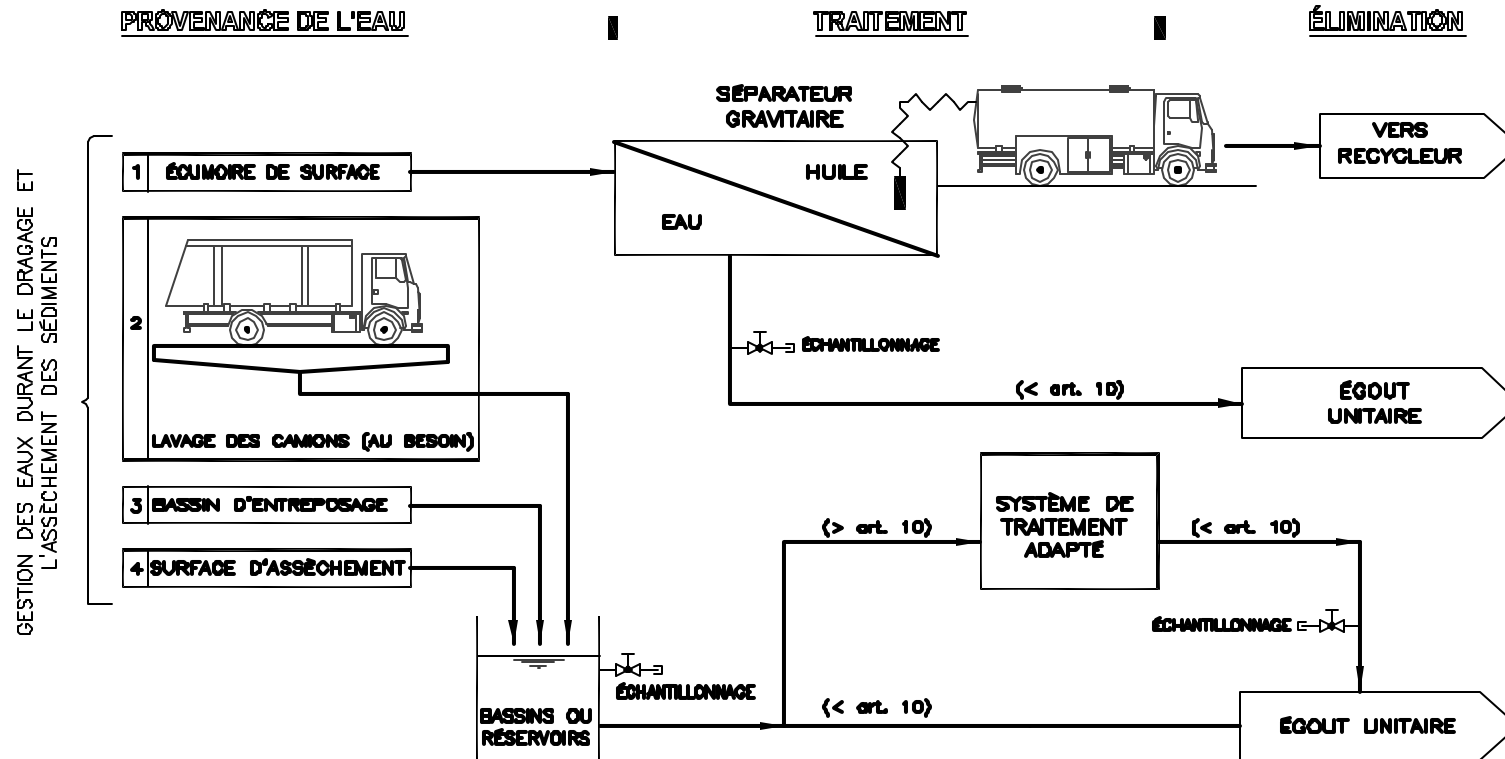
PROVENANCE DE L'EAU

TRAITEMENT

ÉLIMINATION

GESTION DES EAUX DURANT LE DRAGAGE ET L'ASSÈCHEMENT DES SÉDIMENTS

1 ÉCUMOIRE DE SURFACE

SÉPARATEUR GRAVITAIRE

HUILE

EAU

VERS RECYCLEUR

2

LAVAGE DES CAMIONS (AU BESOIN)

ÉCHANTILLONNAGE

(< art. 10)

ÉGOUT UNITAIRE

3 BASSIN D'ENTREPOSAGE

4 SURFACE D'ASSÈCHEMENT

(> art. 10)

SYSTÈME DE TRAITEMENT ADAPTÉ

(< art. 10)

ÉCHANTILLONNAGE

ÉCHANTILLONNAGE

BASSINS OU RÉSERVOIRS

(< art. 10)

ÉGOUT UNITAIRE